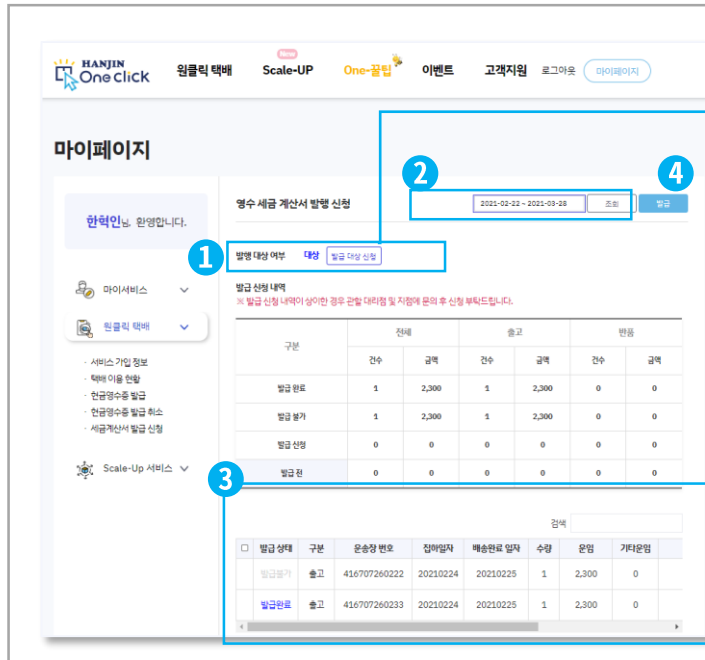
HANJIN One click 원클릭 택배 New Scale-UP One-꿀팁 이벤트 고객지원 로그아웃 마이페이지

마이페이지

한혁인님, 환영합니다.

마이서비스

원클릭 택배

· 서비스 가입 정보
· 택배 이용 현황
· 현금영수증 발급
· 현금영수증 발급 취소
· 세금계산서 발급 신청

Scale-Up 서비스

영수 세금 계산서 발행 신청

2

2021-02-22 ~ 2021-03-28 조회

4

발급

1

발행 대상 여부 대상 발급 대상 신청

발급 신청 내역
※ 발급 신청 내역이 상이한 경우 관할 대리점 및 지점에 문의 후 신청 부탁드립니다.

| 구분 | 전체 건수 | 전체 금액 | 출고 건수 | 출고 금액 | 반품 건수 | 반품 금액 |
|---|---|---|---|---|---|---|
| 발급 완료 | 1 | 2,300 | 1 | 2,300 | 0 | 0 |
| 발급 불가 | 1 | 2,300 | 1 | 2,300 | 0 | 0 |
| 발급 신청 | 0 | 0 | 0 | 0 | 0 | 0 |
| 발급 전 | 0 | 0 | 0 | 0 | 0 | 0 |

3

검색

| ☐ | 발급 상태 | 구분 | 운송장 번호 | 집하일자 | 배송완료 일자 | 수량 | 운임 | 기타운임 |
|---|---|---|---|---|---|---|---|---|
| | 발급불가 | 출고 | 416707260222 | 20210224 | 20210225 | 1 | 2,300 | 0 |
| | 발급완료 | 출고 | 416707260233 | 20210224 | 20210225 | 1 | 2,300 | 0 |